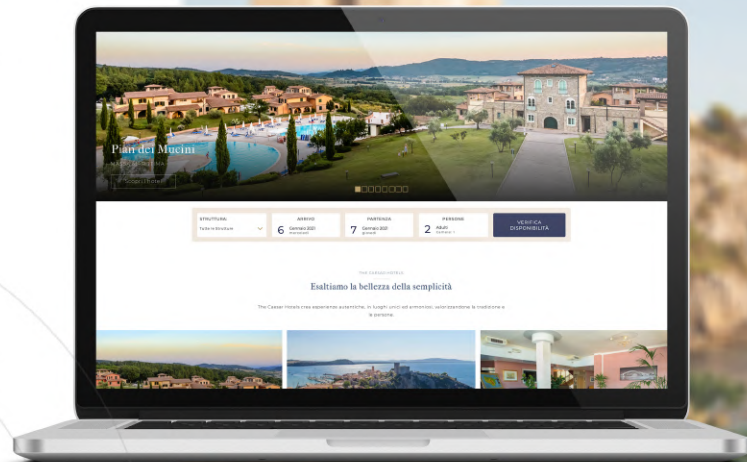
Pian dei Mucini

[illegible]

Scopri di più

STRUTTURA
Tutte le Strutture

ARRIVO
6 Gennaio 2021 mercoledì

PARTENZA
7 Gennaio 2021 giovedì

PERSONE
2 Adulti Bambini 1

VERIFICA DISPONIBILITÀ

THE CAESAR HOTELS

Esaltiamo la bellezza della semplicità

The Caesar Hotels crea esperienze autentiche, in luoghi unici ed armonici, valorizzando la tradizione e la persona.